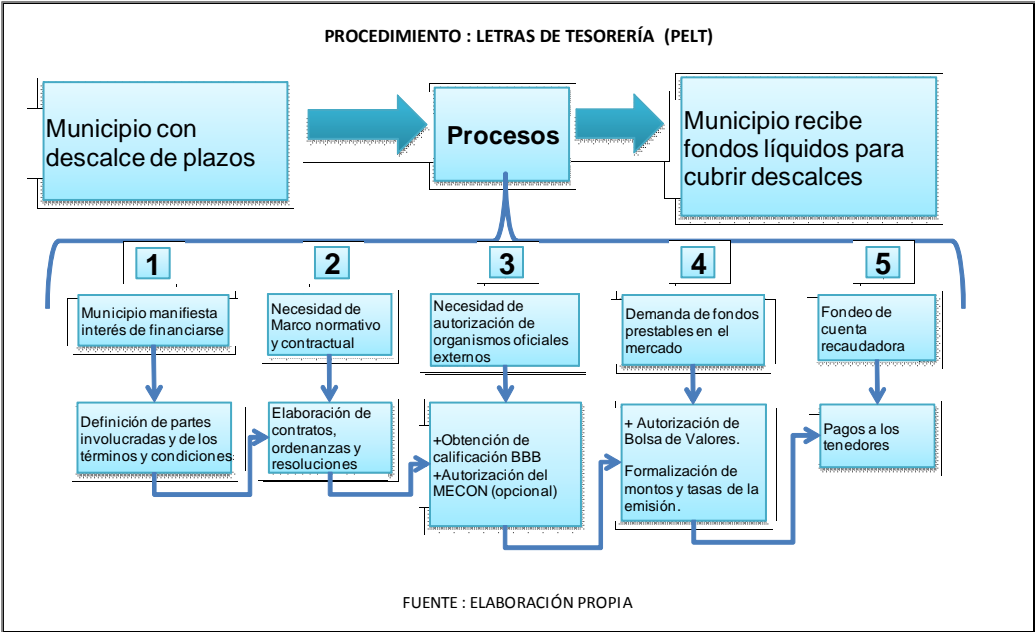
PROCEDIMIENTO : LETRAS DE TESORERÍA (PELT)

Municipio con descalce de plazos

Procesos

Municipio recibe fondos líquidos para cubrir descalces

1

Municipio manifiesta interés de financiarse

Definición de partes involucradas y de los términos y condiciones

2

Necesidad de Marco normativo y contractual

Elaboración de contratos, ordenanzas y resoluciones

3

Necesidad de autorización de organismos oficiales externos

+Obtención de calificación BBB
+Autorización del MECON (opcional)

4

Demanda de fondos prestables en el mercado

+ Autorización de Bolsa de Valores.

Formalización de montos y tasas de la emisión.

5

Fondeo de cuenta recaudadora

Pagos a los tenedores

FUENTE : ELABORACIÓN PROPIA